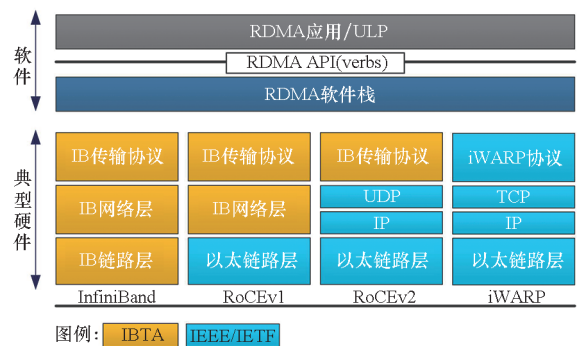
软件

RDMA应用/ULP

RDMA API(verbs)

RDMA软件栈

典型硬件

| InfiniBand | RoCEv1 | RoCEv2 | iWARP |
|---|---|---|---|
| IB传输协议 | IB传输协议 | IB传输协议 | iWARP协议 |
| IB网络层 | IB网络层 | UDP | TCP |
| | | IP | IP |
| IB链路层 | 以太链路层 | 以太链路层 | 以太链路层 |

图例： IBTA IEEE/IETF